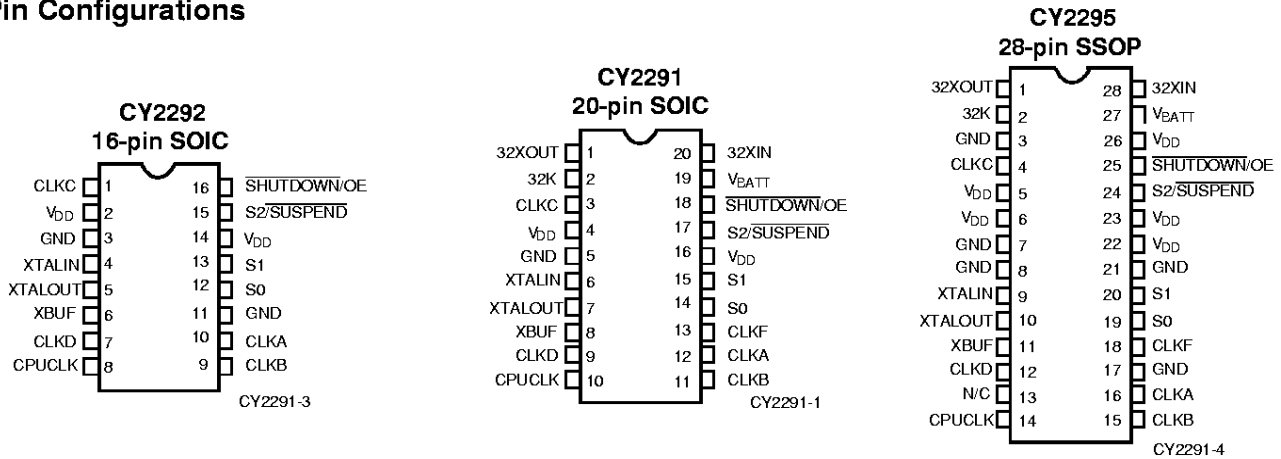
Pin Configurations

CY2292
16-pin SOIC

| Pin | Name | Pin | Name |
|---|---|---|---|
| 1 | CLKC | 16 | $\overline{\text{SHUTDOWN}}$/OE |
| 2 | $V_{DD}$ | 15 | S2/$\overline{\text{SUSPEND}}$ |
| 3 | GND | 14 | $V_{DD}$ |
| 4 | XTALIN | 13 | S1 |
| 5 | XTALOUT | 12 | S0 |
| 6 | XBUF | 11 | GND |
| 7 | CLKD | 10 | CLKA |
| 8 | CPUCLK | 9 | CLKB |

CY2291-3

CY2291
20-pin SOIC

| Pin | Name | Pin | Name |
|---|---|---|---|
| 1 | 32XOUT | 20 | 32XIN |
| 2 | 32K | 19 | $V_{BATT}$ |
| 3 | CLKC | 18 | $\overline{\text{SHUTDOWN}}$/OE |
| 4 | $V_{DD}$ | 17 | S2/$\overline{\text{SUSPEND}}$ |
| 5 | GND | 16 | $V_{DD}$ |
| 6 | XTALIN | 15 | S1 |
| 7 | XTALOUT | 14 | S0 |
| 8 | XBUF | 13 | CLKF |
| 9 | CLKD | 12 | CLKA |
| 10 | CPUCLK | 11 | CLKB |

CY2291-1

CY2295
28-pin SSOP

| Pin | Name | Pin | Name |
|---|---|---|---|
| 1 | 32XOUT | 28 | 32XIN |
| 2 | 32K | 27 | $V_{BATT}$ |
| 3 | GND | 26 | $V_{DD}$ |
| 4 | CLKC | 25 | $\overline{\text{SHUTDOWN}}$/OE |
| 5 | $V_{DD}$ | 24 | S2/$\overline{\text{SUSPEND}}$ |
| 6 | $V_{DD}$ | 23 | $V_{DD}$ |
| 7 | GND | 22 | $V_{DD}$ |
| 8 | GND | 21 | GND |
| 9 | XTALIN | 20 | S1 |
| 10 | XTALOUT | 19 | S0 |
| 11 | XBUF | 18 | CLKF |
| 12 | CLKD | 17 | GND |
| 13 | N/C | 16 | CLKA |
| 14 | CPUCLK | 15 | CLKB |

CY2291-4